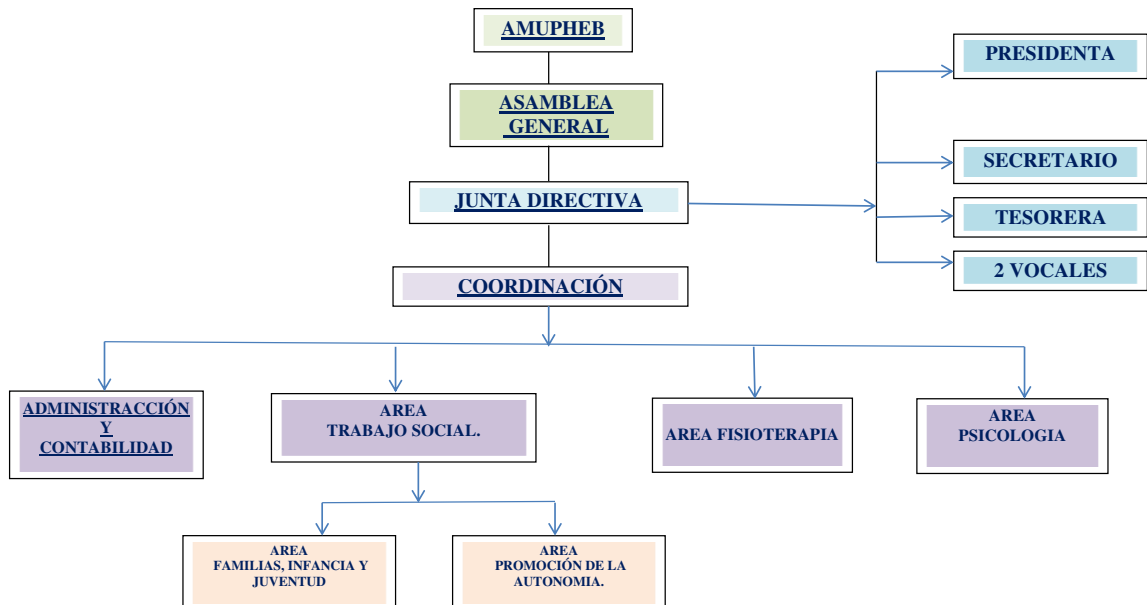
AMUPHEB

ASAMBLEA GENERAL

JUNTA DIRECTIVA

PRESIDENTA

SECRETARIO

TESORERA

2 VOCALES

COORDINACIÓN

ADMINISTRACCIÓN Y CONTABILIDAD

AREA TRABAJO SOCIAL.

AREA FISIOTERAPIA

AREA PSICOLOGIA

AREA FAMILIAS, INFANCIA Y JUVENTUD

AREA PROMOCIÓN DE LA AUTONOMIA.